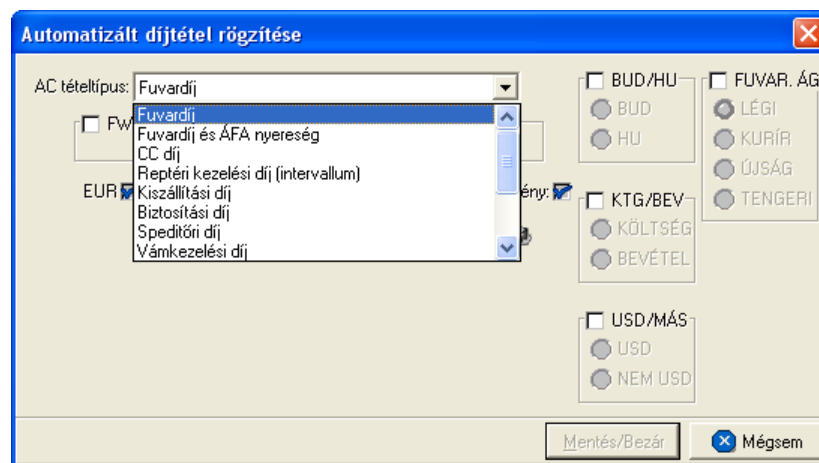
Automatizált díjtétel rögzítése

AC tételtípus: Fuvardíj

Fuvardíj
Fuvardíj és ÁFA nyereség
CC díj
Reptéri kezelési díj (intervallum)
Kiszállítási díj
Biztosítási díj
Speditőri díj
Vámkezelési díj

FW

EUR

ény:

BUD/HU
BUD
HU

FUVAR. ÁG
LÉGI
KURÍR
ÚJSÁG
TENGERI

KTG/BEV
KÖLTSÉG
BEVÉTEL

USD/MÁS
USD
NEM USD

Mentés/Bezár
Mégsem